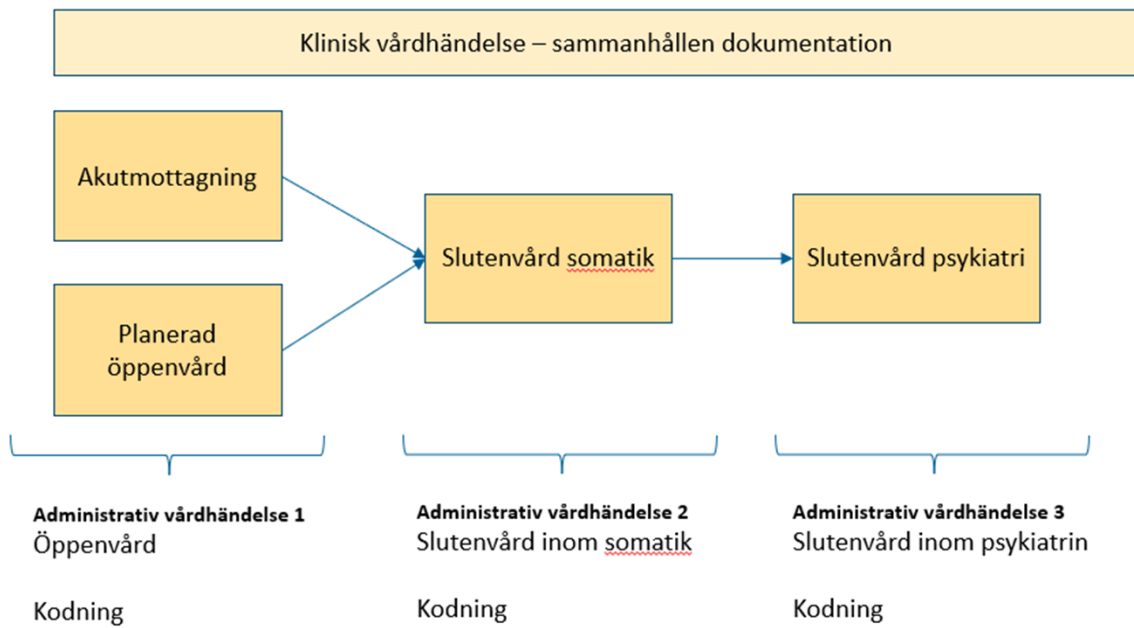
Klinisk vårdhändelse – sammanhållen dokumentation

Akutmottagning

Planerad öppenvård

Slutenvård somatik

Slutenvård psykiatri

**Administrativ vårdhändelse 1**
Öppenvård

Kodning

**Administrativ vårdhändelse 2**
Slutenvård inom somatik

Kodning

**Administrativ vårdhändelse 3**
Slutenvård inom psykiatrin

Kodning